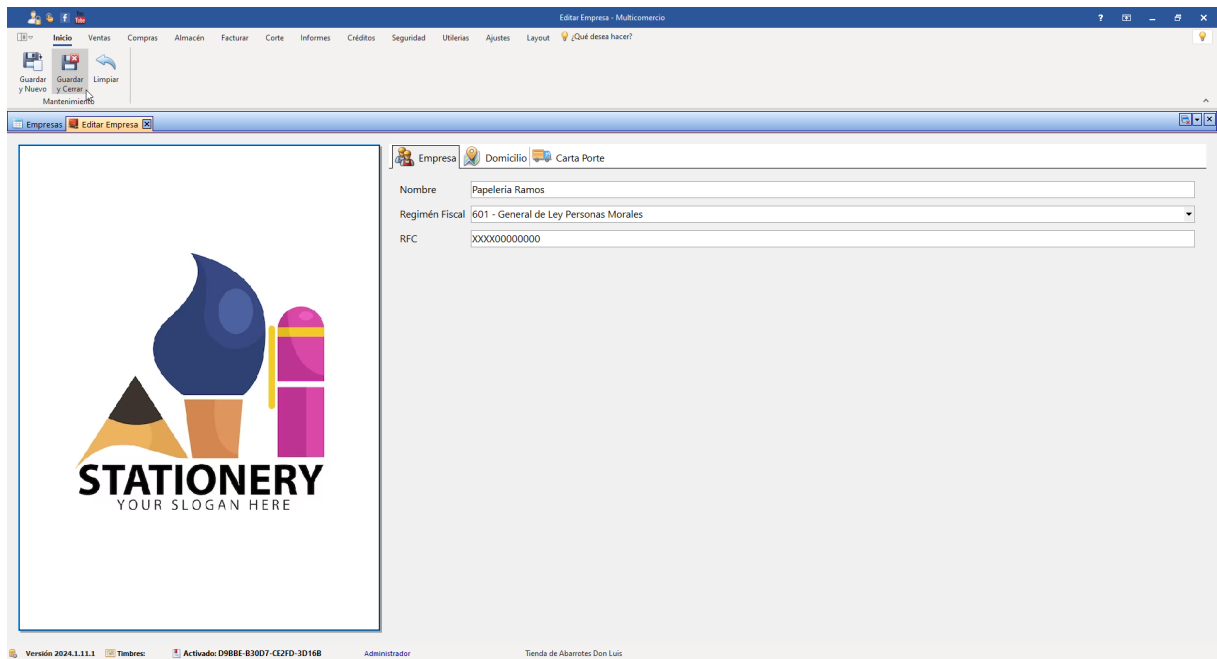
Editar Empresa - Multicomercio

Inicio Ventas Compras Almacén Facturar Corte Informes Créditos Seguridad Utilerias Ajustes Layout ¿Qué desea hacer?

Guardar y Nuevo Guardar y Cerrar Limpiar
Mantenimiento

Empresas Editar Empresa

STATIONERY
YOUR SLOGAN HERE

Empresa Domicilio Carta Porte

Nombre Papeleria Ramos
Regimén Fiscal 601 - General de Ley Personas Morales
RFC XXXX00000000

Versión 2024.1.11.1 Timbres: Activado: D9BBE-B30D7-CE2FD-3D16B Administrador Tienda de Abarrotes Don Luis